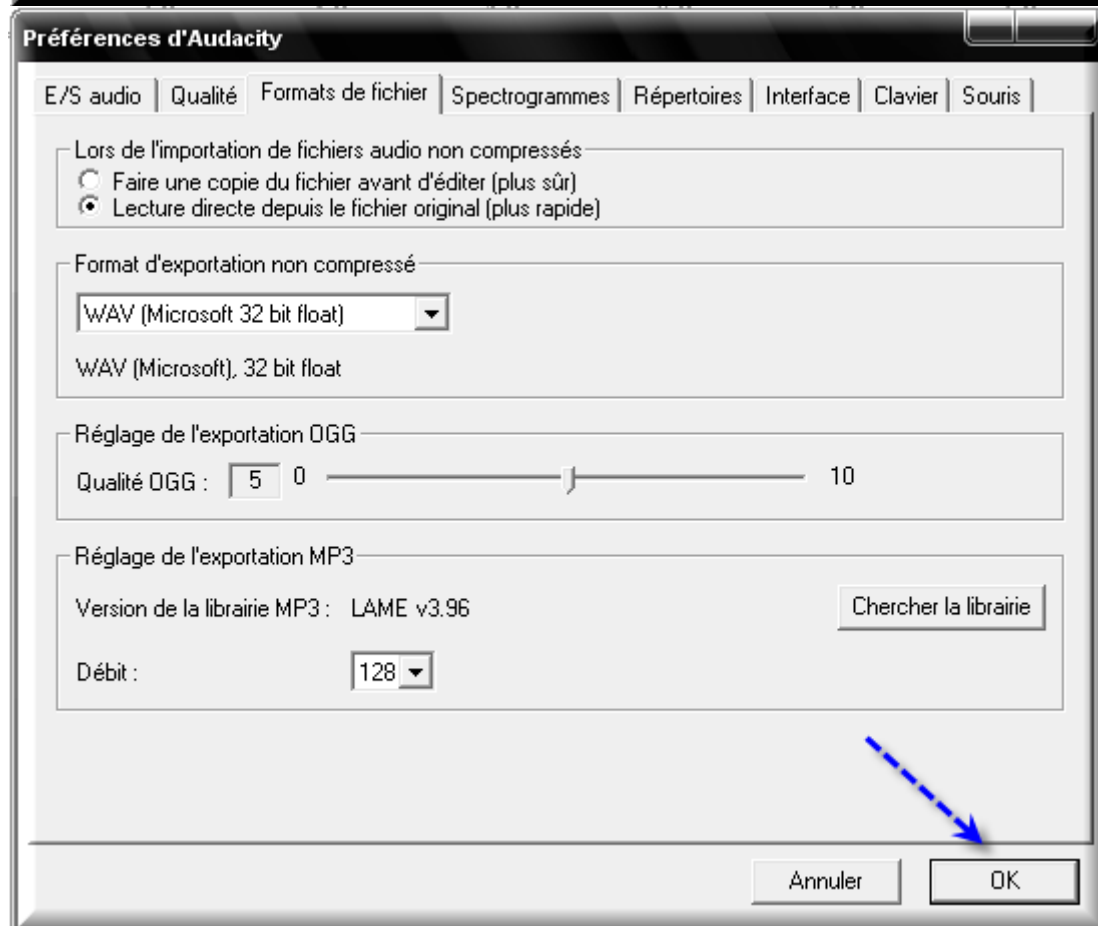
Préférences d'Audacity

E/S audio | Qualité | Formats de fichier | Spectrogrammes | Répertoires | Interface | Clavier | Souris

Lors de l'importation de fichiers audio non compressés
Faire une copie du fichier avant d'éditer (plus sûr)
Lecture directe depuis le fichier original (plus rapide)

Format d'exportation non compressé
WAV (Microsoft 32 bit float)
WAV (Microsoft), 32 bit float

Réglage de l'exportation OGG
Qualité OGG : 5 0 10

Réglage de l'exportation MP3
Version de la librairie MP3 : LAME v3.96
Chercher la librairie
Débit : 128

Annuler
OK